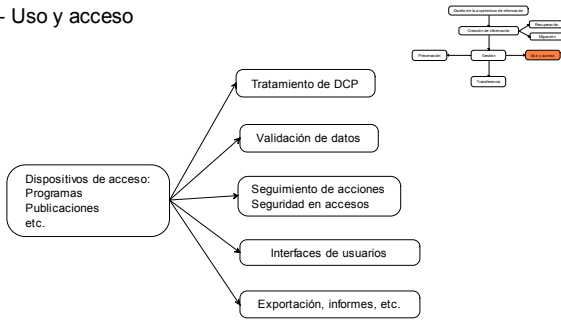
- Uso y acceso

Diseño de la arquitectura de información

Creación de información

Recuperación

Migración

Preservación

Gestión

Uso y acceso

Transferencia

Dispositivos de acceso:
Programas
Publicaciones
etc.

Tratamiento de DCP

Validación de datos

Seguimiento de acciones
Seguridad en accesos

Interfaces de usuarios

Exportación, informes, etc.